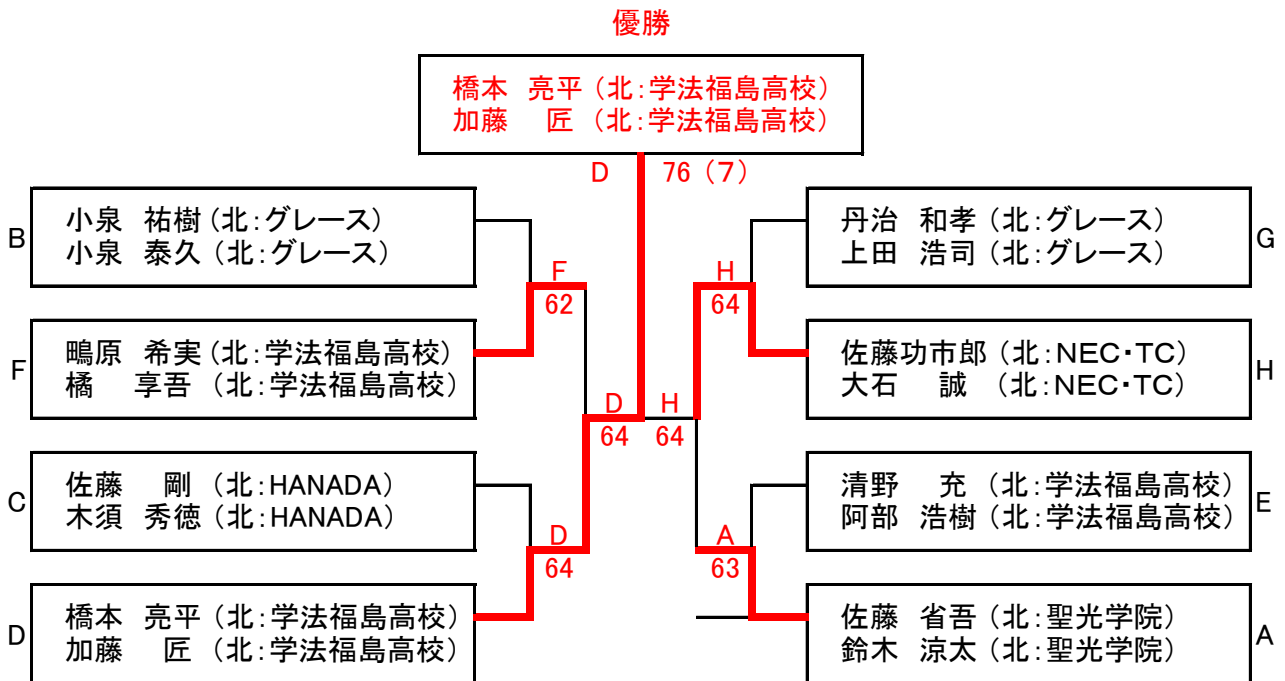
優勝

橋本 亮平（北:学法福島高校）
加藤 匠（北:学法福島高校）

D 76（7）

B
小泉 祐樹（北:グレース）
小泉 泰久（北:グレース）

F 62

F
鴫原 希実（北:学法福島高校）
橘 享吾（北:学法福島高校）

D 64

C
佐藤 剛（北:HANADA）
木須 秀徳（北:HANADA）

D 64

D
橋本 亮平（北:学法福島高校）
加藤 匠（北:学法福島高校）

丹治 和孝（北:グレース）
上田 浩司（北:グレース）
G

H 64

佐藤功市郎（北:NEC・TC）
大石 誠（北:NEC・TC）
H

H 64

清野 充（北:学法福島高校）
阿部 浩樹（北:学法福島高校）
E

A 63

佐藤 省吾（北:聖光学院）
鈴木 涼太（北:聖光学院）
A